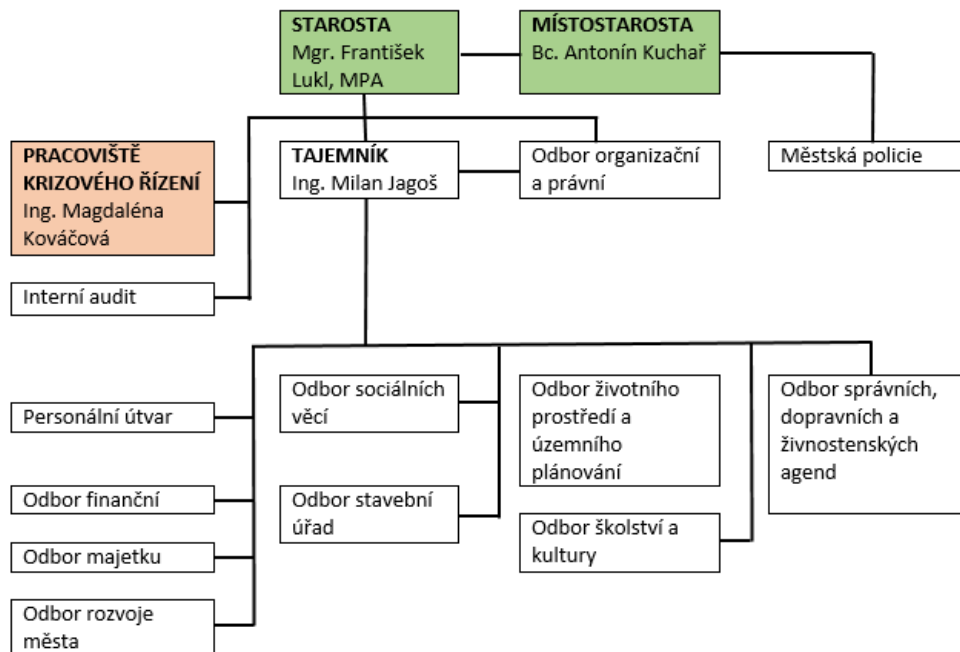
**STAROSTA**
Mgr. František Lukl, MPA

**MÍSTOSTAROSTA**
Bc. Antonín Kuchař

**PRACOVIŠTĚ KRIZOVÉHO ŘÍZENÍ**
Ing. Magdaléna Kováčová

**TAJEMNÍK**
Ing. Milan Jagoš

Odbor organizační a právní

Městská policie

Interní audit

Personální útvar

Odbor finanční

Odbor majetku

Odbor rozvoje města

Odbor sociálních věcí

Odbor stavební úřad

Odbor životního prostředí a územního plánování

Odbor školství a kultury

Odbor správních, dopravních a živnostenských agend